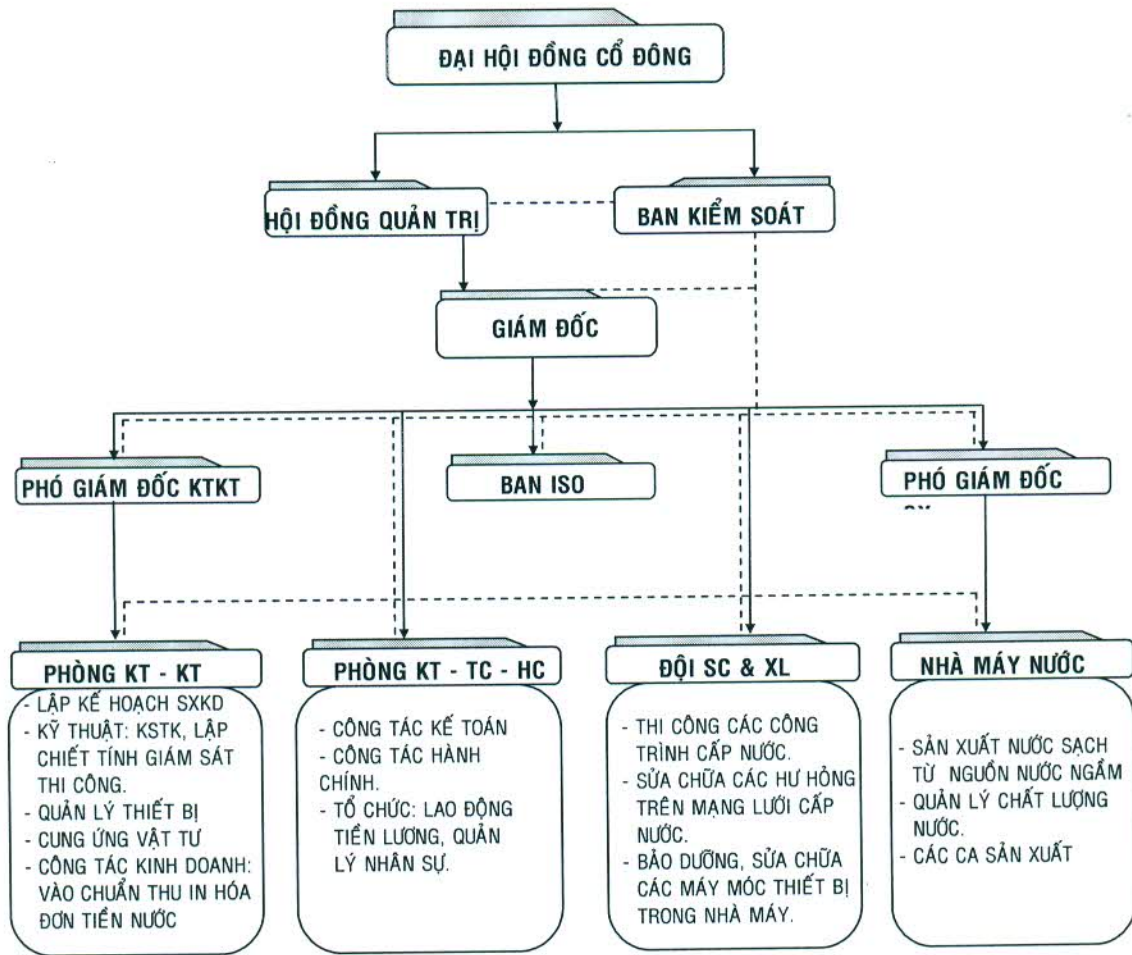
ĐẠI HỘI ĐỒNG CỔ ĐÔNG

HỘI ĐỒNG QUẢN TRỊ

BAN KIỂM SOÁT

GIÁM ĐỐC

PHÓ GIÁM ĐỐC KTKT

BAN ISO

PHÓ GIÁM ĐỐC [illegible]

PHÒNG KT - KT

- LẬP KẾ HOẠCH SXKD
- KỸ THUẬT: KSTK, LẬP CHIẾT TÍNH GIÁM SÁT THI CÔNG.
- QUẢN LÝ THIẾT BỊ
- CUNG ỨNG VẬT TƯ
- CÔNG TÁC KINH DOANH: VÀO CHUẨN THU IN HÓA ĐƠN TIỀN NƯỚC

PHÒNG KT - TC - HC

- CÔNG TÁC KẾ TOÁN
- CÔNG TÁC HÀNH CHÍNH.
- TỔ CHỨC: LAO ĐỘNG TIỀN LƯƠNG, QUẢN LÝ NHÂN SỰ.

ĐỘI SC & XL

- THI CÔNG CÁC CÔNG TRÌNH CẤP NƯỚC.
- SỬA CHỮA CÁC HƯ HỎNG TRÊN MẠNG LƯỚI CẤP NƯỚC.
- BẢO DƯỠNG, SỬA CHỮA CÁC MÁY MÓC THIẾT BỊ TRONG NHÀ MÁY.

NHÀ MÁY NƯỚC

- SẢN XUẤT NƯỚC SẠCH TỪ NGUỒN NƯỚC NGẦM
- QUẢN LÝ CHẤT LƯỢNG NƯỚC.
- CÁC CA SẢN XUẤT